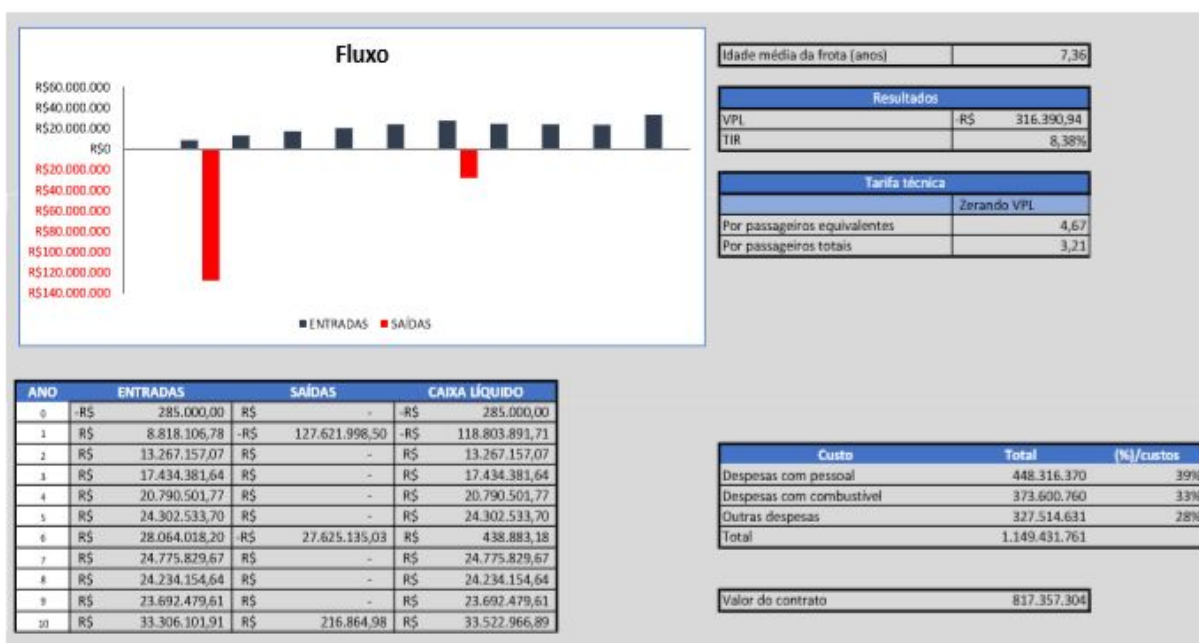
Fluxo

R$60.000.000
R$40.000.000
R$20.000.000
R$0
R$20.000.000
R$40.000.000
R$60.000.000
R$80.000.000
R$100.000.000
R$120.000.000
R$140.000.000

ENTRADAS SAÍDAS

| Idade média da frota (anos) | 7,36 |
|---|---|

| Resultados | |
|---|---|
| VPL | -R$ 316.390,94 |
| TIR | 8,38% |

| Tarifa técnica | |
|---|---|
| | Zerando VPL |
| Por passageiros equivalentes | 4,67 |
| Por passageiros totais | 3,21 |

| ANO | ENTRADAS | SAÍDAS | CAIXA LÍQUIDO |
|---|---|---|---|
| 0 | -R$ 285.000,00 | R$ - | -R$ 285.000,00 |
| 1 | R$ 8.818.106,78 | -R$ 127.621.998,50 | -R$ 118.803.891,71 |
| 2 | R$ 13.267.157,07 | R$ - | R$ 13.267.157,07 |
| 3 | R$ 17.434.381,64 | R$ - | R$ 17.434.381,64 |
| 4 | R$ 20.790.501,77 | R$ - | R$ 20.790.501,77 |
| 5 | R$ 24.302.533,70 | R$ - | R$ 24.302.533,70 |
| 6 | R$ 28.064.018,20 | -R$ 27.625.135,03 | R$ 438.883,18 |
| 7 | R$ 24.775.829,67 | R$ - | R$ 24.775.829,67 |
| 8 | R$ 24.234.154,64 | R$ - | R$ 24.234.154,64 |
| 9 | R$ 23.692.479,61 | R$ - | R$ 23.692.479,61 |
| 10 | R$ 33.306.101,91 | R$ 216.864,98 | R$ 33.522.966,89 |

| Custo | Total | (%)/custos |
|---|---|---|
| Despesas com pessoal | 448.316.370 | 39% |
| Despesas com combustível | 373.600.760 | 33% |
| Outras despesas | 327.514.631 | 28% |
| Total | 1.149.431.761 | |

| Valor do contrato | 817.357.304 |
|---|---|